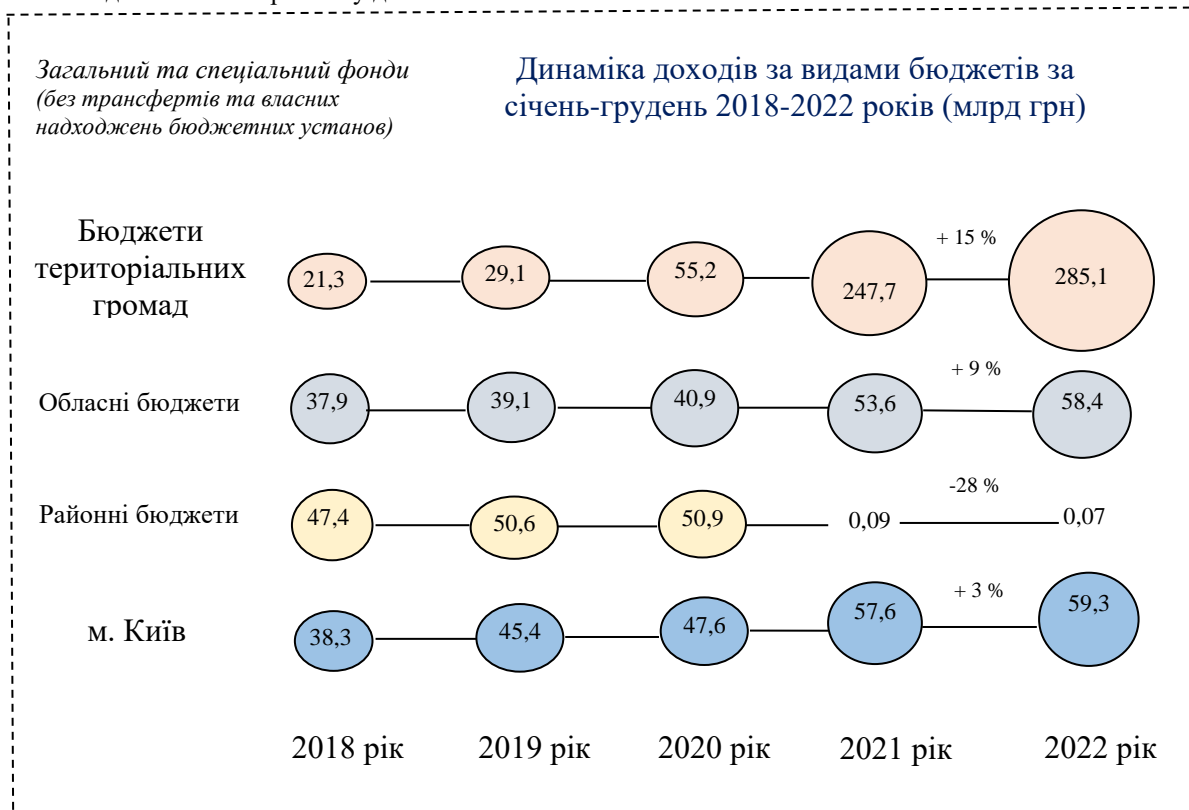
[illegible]

Загальний та спеціальний фонди (без трансфертів та власних надходжень бюджетних установ)

Динаміка доходів за видами бюджетів за січень-грудень 2018-2022 років (млрд грн)

Бюджети територіальних громад 21,3 29,1 55,2 247,7 + 15 % 285,1

Обласні бюджети 37,9 39,1 40,9 53,6 + 9 % 58,4

Районні бюджети 47,4 50,6 50,9 0,09 -28 % 0,07

м. Київ 38,3 45,4 47,6 57,6 + 3 % 59,3

2018 рік 2019 рік 2020 рік 2021 рік 2022 рік